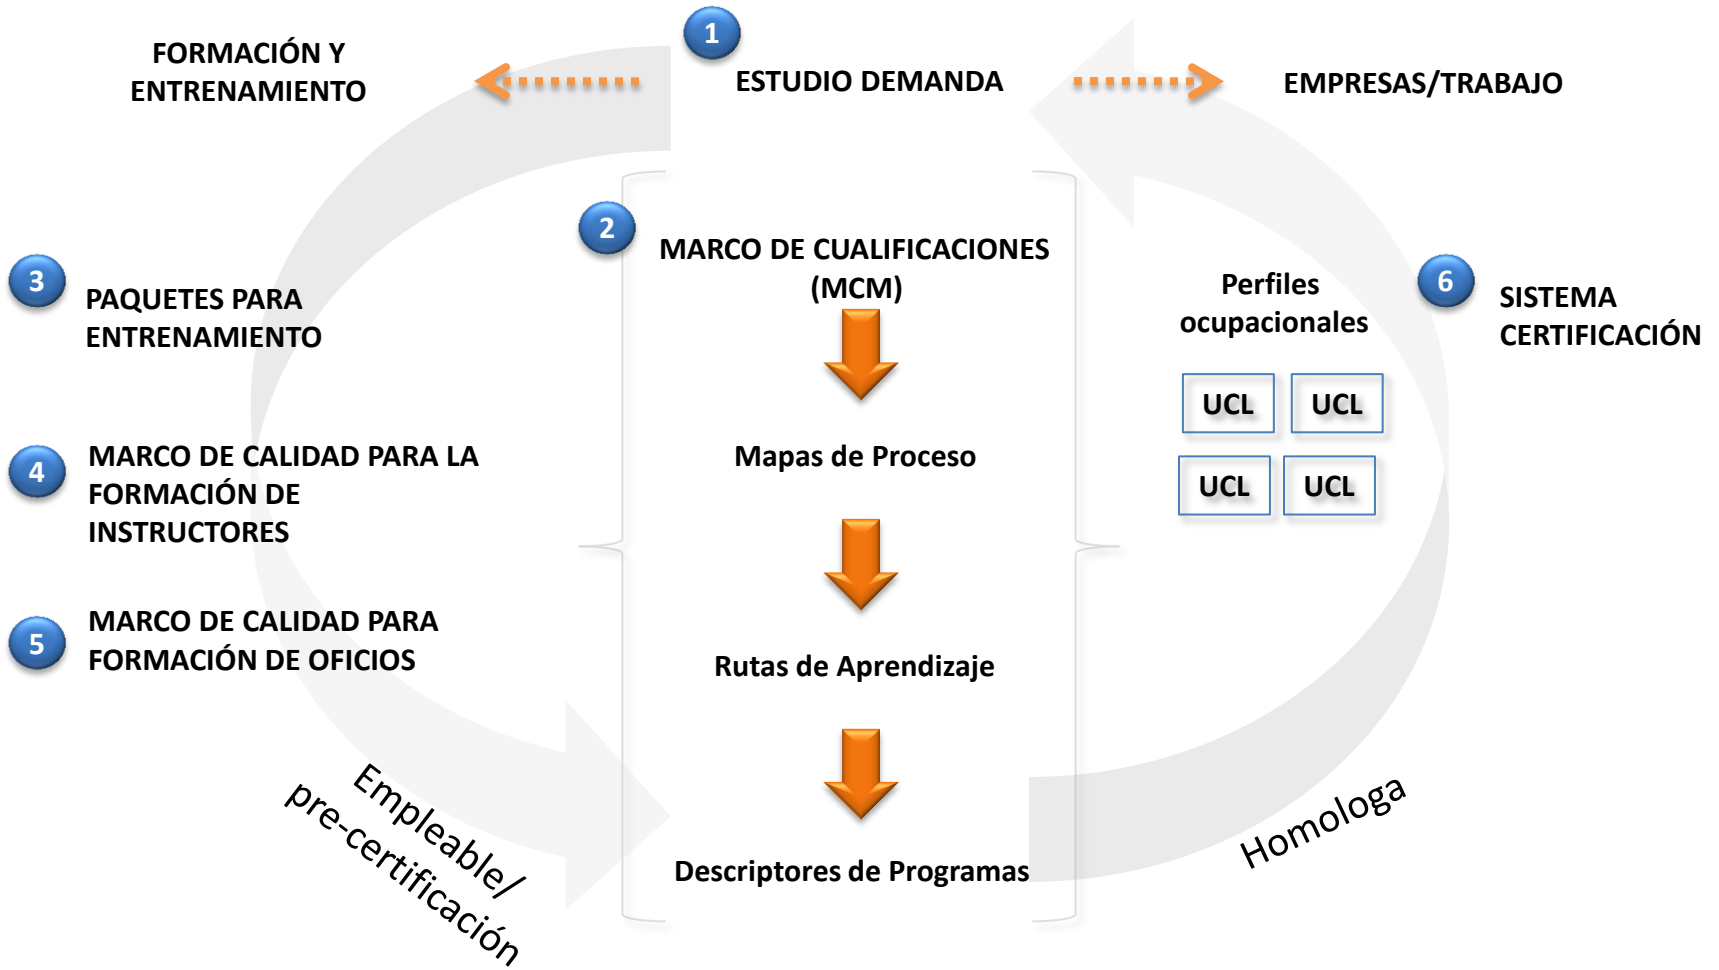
1

FORMACIÓN Y ENTRENAMIENTO

ESTUDIO DEMANDA

EMPRESAS/TRABAJO

2

MARCO DE CUALIFICACIONES (MCM)

3

PAQUETES PARA ENTRENAMIENTO

Perfiles ocupacionales

6

SISTEMA CERTIFICACIÓN

| UCL | UCL |
|---|---|
| UCL | UCL |

Mapas de Proceso

4

MARCO DE CALIDAD PARA LA FORMACIÓN DE INSTRUCTORES

Rutas de Aprendizaje

5

MARCO DE CALIDAD PARA FORMACIÓN DE OFICIOS

Empleable/ pre-certificación

Descriptores de Programas

Homologa